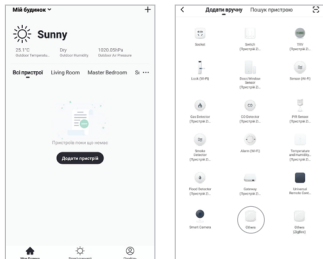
Мій будинок ˅ +

Sunny

25.1°C Outdoor Temperatu...
Dry Outdoor Humidity
1020.6hPa Outdoor Air Pressure

Всі пристрої Living Room Master Bedroom S ···

Пристрою поки що немає

Додати пристрій

Мій будинок

<

Додати вручну Пошук пристроїв

Socket
Switch (Протокол B...
PIR
Lock (Wi-Fi)
Door/Window Sensor (Протокол B...
Sensor (Wi-Fi)
Gas Detector (Протокол B...
CO Detector (Протокол B...
PIR Sensor (Протокол B...
Smoke Detector (Протокол B...
Alarm (Wi-Fi)
Temperature and Humidity (Протокол B...
Flood Detector (Протокол B...
Gateway (Протокол B...
Universal Remote Cont...
Smart Camera
Others
Others (Zigbee)